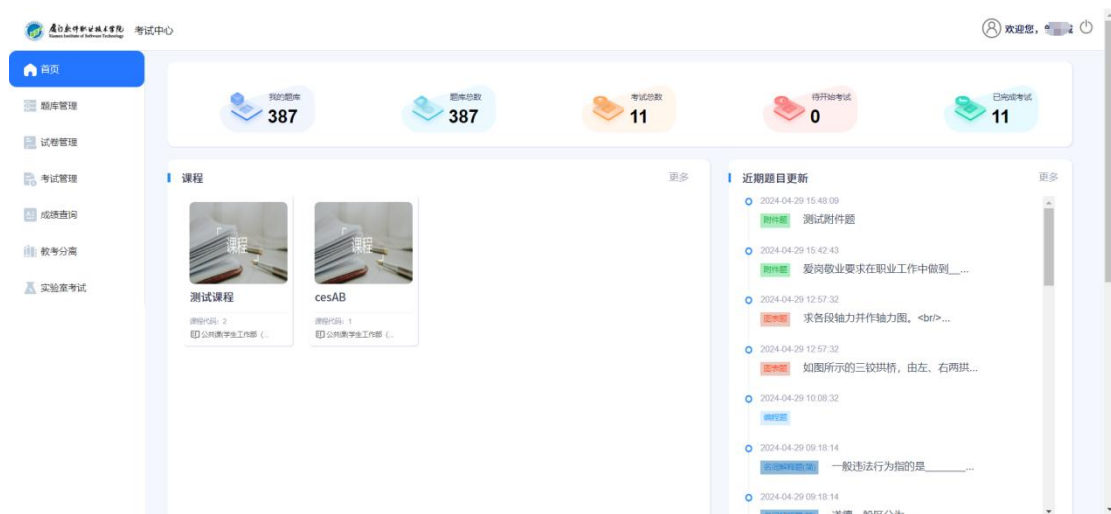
厦门软件职业技术学院 Xiamen Institute of Software Technology 考试中心

欢迎您，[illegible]

首页
题库管理
试卷管理
考试管理
成绩查询
教考分离
实验室考试

我的题库 387
题库总数 387
考试总数 11
待开始考试 0
已完成考试 11

课程 更多

课程
测试课程
课程代码：2
公共素学生工作部（...

课程
cesAB
课程代码：1
公共素学生工作部（...

近期题目更新 更多

2024-04-29 15:48:09
附件题 测试附件题

2024-04-29 15:42:43
附件题 爱岗敬业要求在职业工作中做到___...

2024-04-29 12:57:32
图形题 求各段轴力并作轴力图。<br/>...

2024-04-29 12:57:32
图形题 如图所示的三铰拱桥，由左、右两拱...

2024-04-29 10:08:32
编程题

2024-04-29 09:18:14
名词解释题(简) 一般违法行为指的是_______...

2024-04-29 09:18:14
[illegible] 道德一般区分为